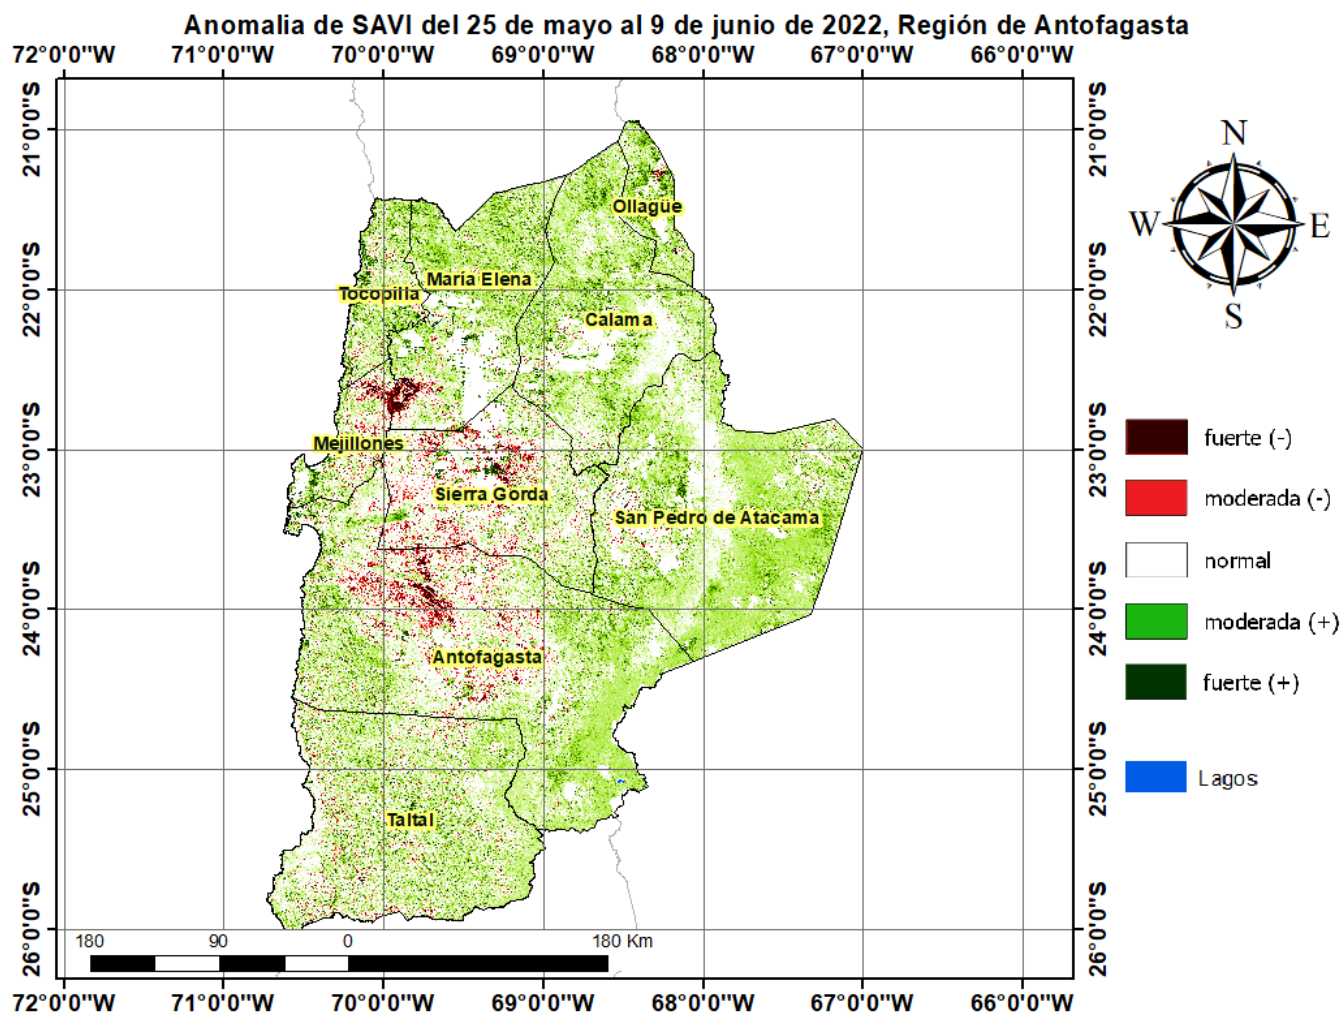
Anomalia de SAVI del 25 de mayo al 9 de junio de 2022, Región de Antofagasta

72°0'0"W 71°0'0"W 70°0'0"W 69°0'0"W 68°0'0"W 67°0'0"W 66°0'0"W

21°0'0"S
22°0'0"S
23°0'0"S
24°0'0"S
25°0'0"S
26°0'0"S

Ollagüe
María Elena
Tocopilla
Calama
Mejillones
Sierra Gorda
San Pedro de Atacama
Antofagasta
Taltal

N
W
E
S

fuerte (-)
moderada (-)
normal
moderada (+)
fuerte (+)
Lagos

180 90 0 180 Km

72°0'0"W 71°0'0"W 70°0'0"W 69°0'0"W 68°0'0"W 67°0'0"W 66°0'0"W